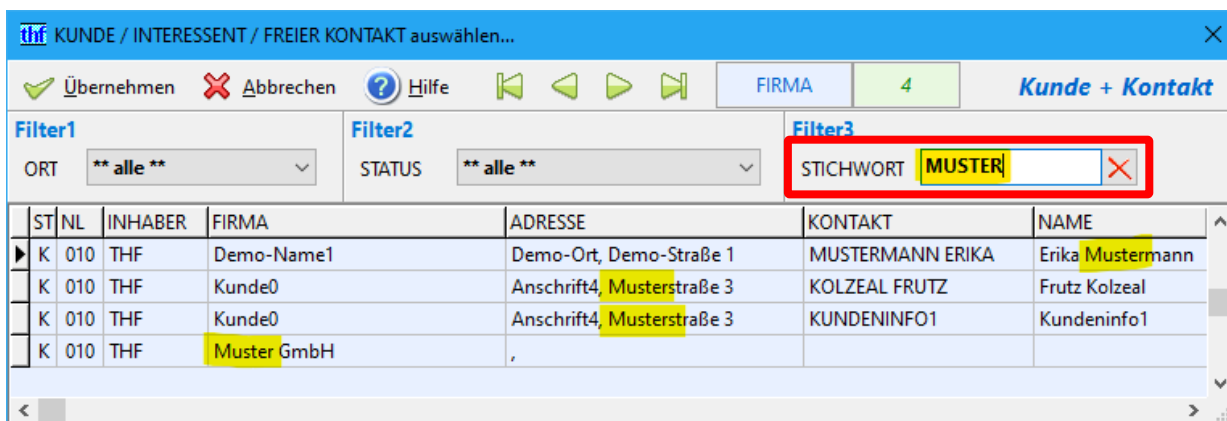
thf KUNDE / INTERESSENT / FREIER KONTAKT auswählen...

Übernehmen Abbrechen Hilfe FIRMA 4 Kunde + Kontakt

Filter1
ORT ** alle **

Filter2
STATUS ** alle **

Filter3
STICHWORT MUSTER

| ST | NL | INHABER | FIRMA | ADRESSE | KONTAKT | NAME |
|---|---|---|---|---|---|---|
| K | 010 | THF | Demo-Name1 | Demo-Ort, Demo-Straße 1 | MUSTERMANN ERIKA | Erika Mustermann |
| K | 010 | THF | Kunde0 | Anschrift4, Musterstraße 3 | KOLZEAL FRUTZ | Frutz Kolzeal |
| K | 010 | THF | Kunde0 | Anschrift4, Musterstraße 3 | KUNDENINFO1 | Kundeninfo1 |
| K | 010 | THF | Muster GmbH | , | | |